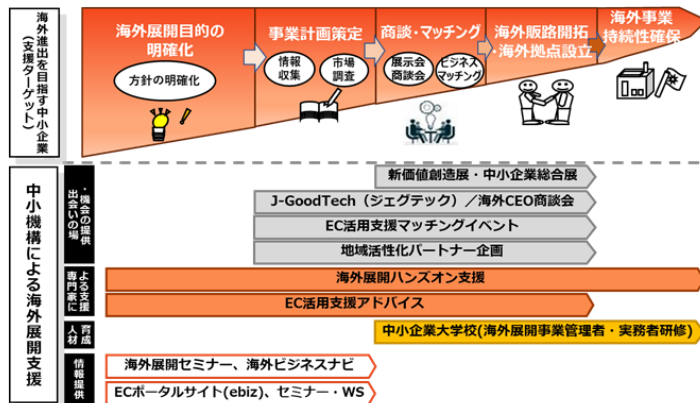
海外進出を目指す中小企業（支援ターゲット）

海外展開目的の明確化
方針の明確化

事業計画策定
情報収集
市場調査

商談・マッチング
展示会商談会
ビジネスマッチング

海外販路開拓・海外拠点設立

海外事業持続性確保

中小機構による海外展開支援

出会いの場・機会の提供
新価値創造展・中小企業総合展
J-GoodTech（ジェグテック）／海外CEO商談会
EC活用支援マッチングイベント
地域活性化パートナー企画

専門家による支援
海外展開ハンズオン支援
EC活用支援アドバイス

人材育成
中小企業大学校(海外展開事業管理者・実務者研修)

情報提供
海外展開セミナー、海外ビジネスナビ
ECポータルサイト(ebiz)、セミナー・WS